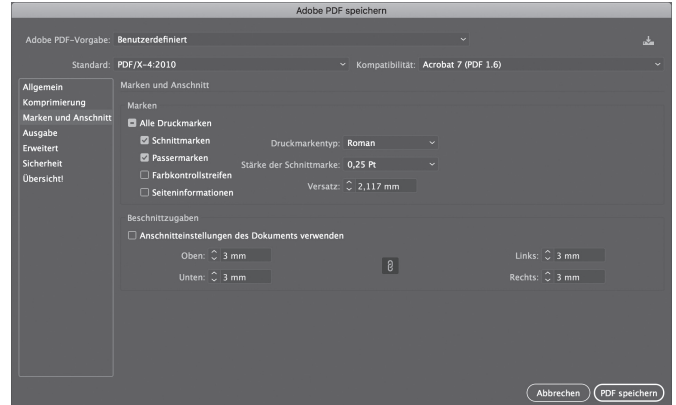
Adobe PDF speichern

Adobe PDF-Vorgabe: Benutzerdefiniert

Standard: PDF/X-4:2010 Kompatibilität: Acrobat 7 (PDF 1.6)

Allgemein
Komprimierung
Marken und Anschnitt
Ausgabe
Erweitert
Sicherheit
Übersicht

Marken und Anschnitt

Marken

Alle Druckmarken
Schnittmarken
Passermarken
Farbkontrollstreifen
Seiteninformationen

Druckmarkentyp: Roman
Stärke der Schnittmarke: 0,25 Pt
Versatz: 2,117 mm

Beschnittzugaben

Anschnitteinstellungen des Dokuments verwenden

Oben: 3 mm
Unten: 3 mm
Links: 3 mm
Rechts: 3 mm

Abbrechen PDF speichern